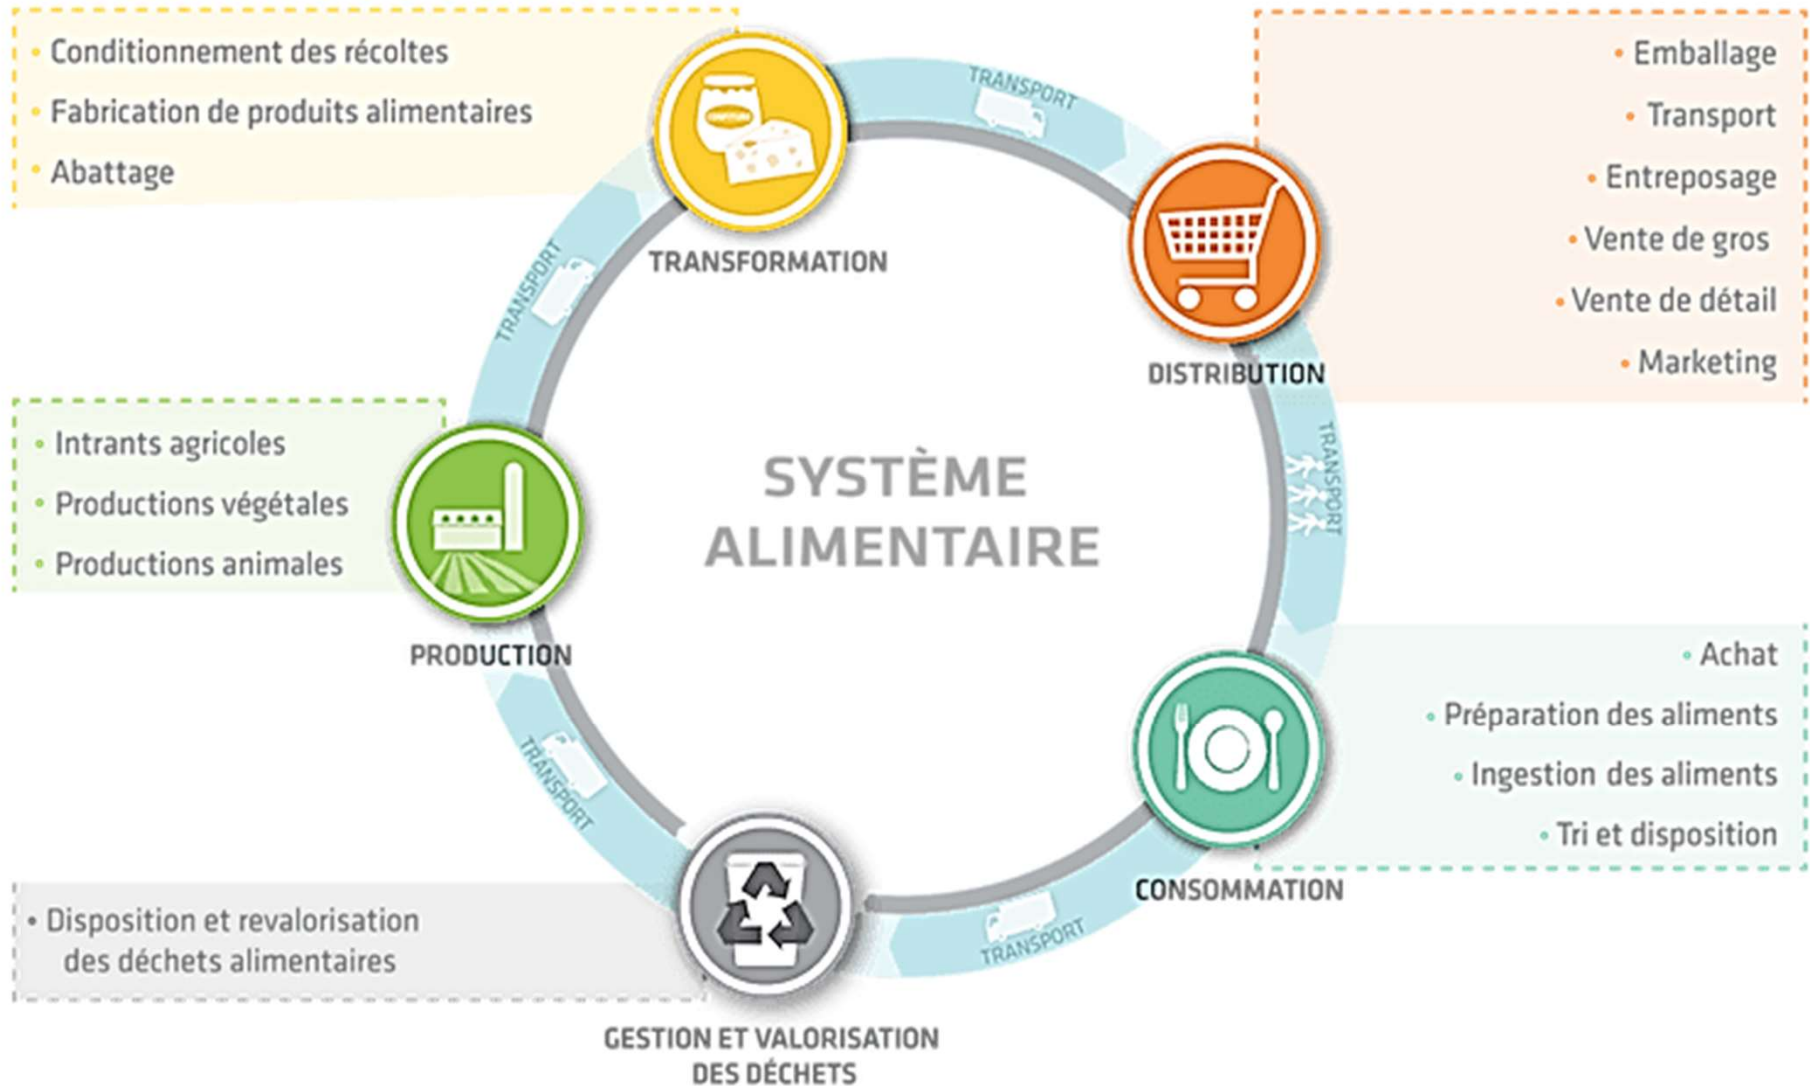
• Conditionnement des récoltes
• Fabrication de produits alimentaires
• Abattage

TRANSPORT

• Emballage
• Transport
• Entreposage
• Vente de gros
• Vente de détail
• Marketing

TRANSPORT

TRANSFORMATION

DISTRIBUTION

• Intrants agricoles
• Productions végétales
• Productions animales

SYSTÈME ALIMENTAIRE

TRANSPORT

PRODUCTION

• Achat
• Préparation des aliments
• Ingestion des aliments
• Tri et disposition

TRANSPORT

CONSOMMATION

• Disposition et revalorisation des déchets alimentaires

TRANSPORT

GESTION ET VALORISATION DES DÉCHETS